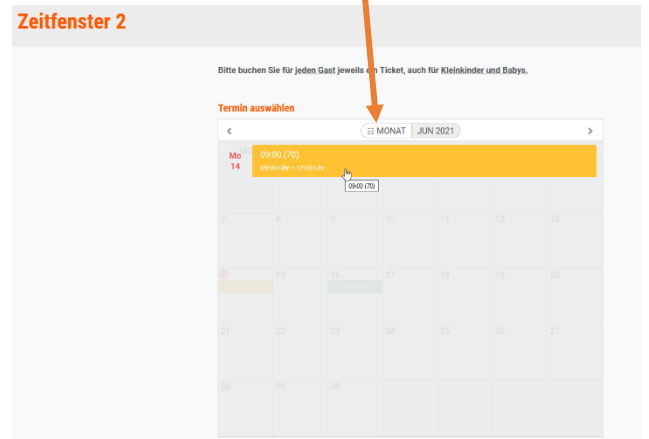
Zeitfenster 2

Bitte buchen Sie für jeden Gast jeweils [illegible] Ticket, auch für Kleinkinder und Babys.

Termin auswählen

‹ MONAT JUN 2021 ›

Mo 14

09:00 (70)
09:00 Uhr – 12:00 Uhr

09:00 (70)

9 | 8 | 9 | 10 | 11 | 12 | 13
15 | 15 | 16 | 17 | 18 | 19 | 20
21 | 22 | 23 | 24 | 25 | 26 | 27
28 | 29 | 30